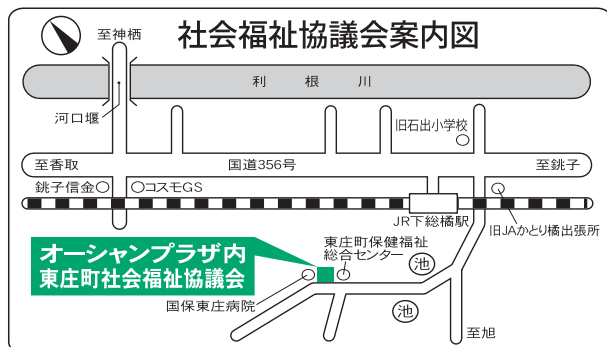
社会福祉協議会案内図

至神栖

利　根　川

河口堰

旧石出小学校

至香取

国道356号

至銚子

銚子信金

コスモGS

JR下総橋駅

旧JAかとり橋出張所

オーシャンプラザ内
東庄町社会福祉協議会

東庄町保健福祉
総合センター

池

国保東庄病院

池

至旭